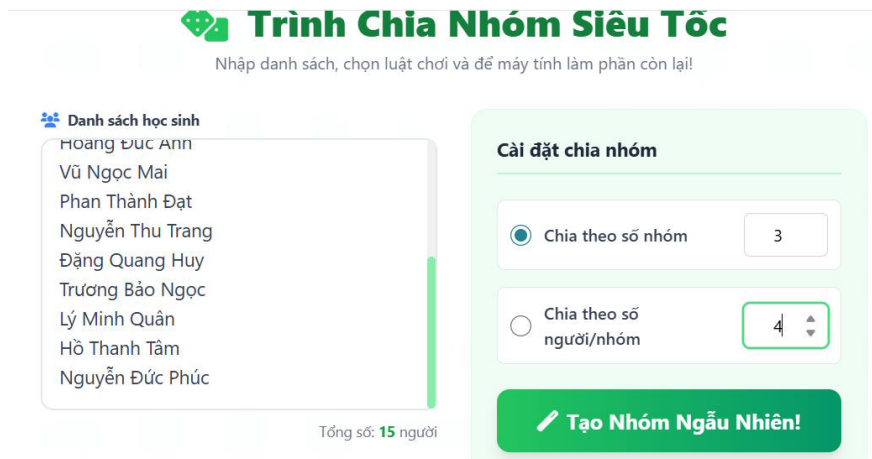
Trình Chia Nhóm Siêu Tốc

Nhập danh sách, chọn luật chơi và để máy tính làm phần còn lại!

Danh sách học sinh

Hoàng Đức Anh
Vũ Ngọc Mai
Phan Thành Đạt
Nguyễn Thu Trang
Đặng Quang Huy
Trương Bảo Ngọc
Lý Minh Quân
Hồ Thanh Tâm
Nguyễn Đức Phúc

Tổng số: 15 người

Cài đặt chia nhóm

Chia theo số nhóm 3

Chia theo số người/nhóm 4

Tạo Nhóm Ngẫu Nhiên!